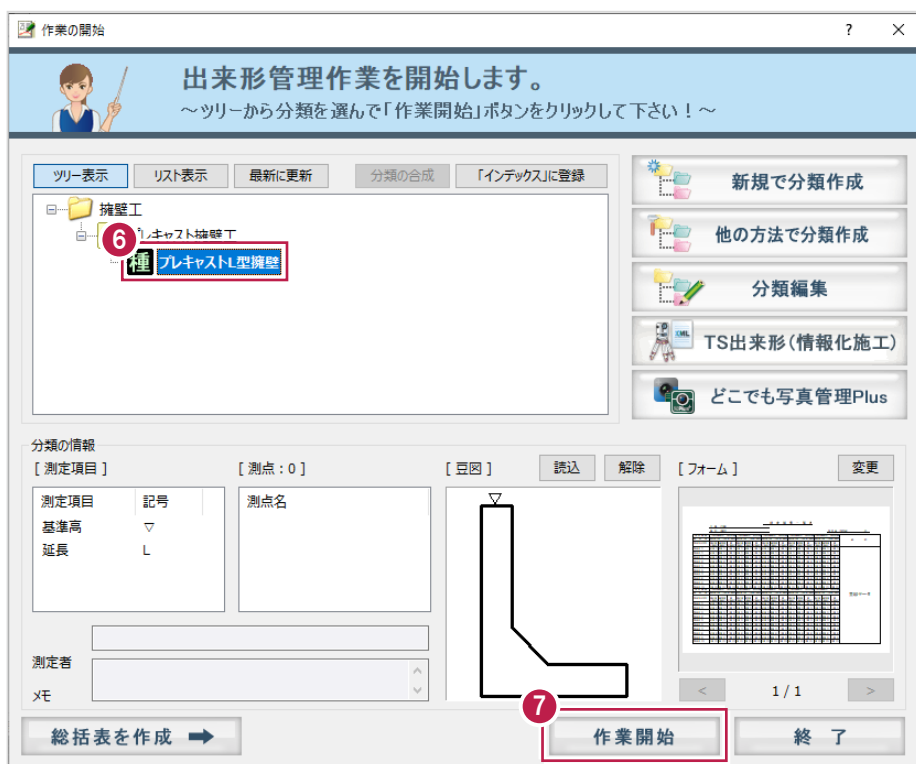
作業の開始

?

出来形管理作業を開始します。
～ツリーから分類を選んで「作業開始」ボタンをクリックして下さい！～

ツリー表示 リスト表示 最新に更新 分類の合成 「インデックス」に登録

擁壁工
プレキャスト擁壁工
6
種 プレキャストL型擁壁

新規で分類作成
他の方法で分類作成
分類編集
TS出来形(情報化施工)
どこでも写真管理Plus

分類の情報
[ 測定項目 ]

| 測定項目 | 記号 |
|---|---|
| 基準高 | ▽ |
| 延長 | L |

[ 測点：0 ]
測点名

[ 豆図 ] 読込 解除
▽

[ フォーム ] 変更

1 / 1

測定者
メモ

7
総括表を作成 作業開始 終 了